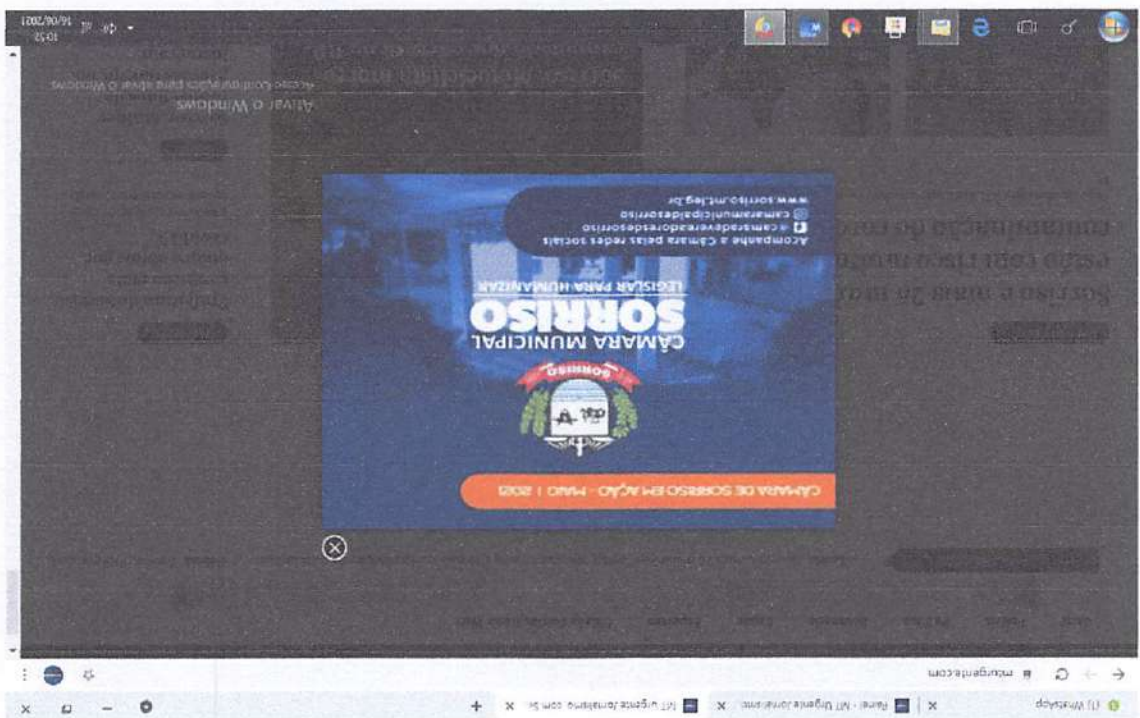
(1) WhatsApp
Painel - MT Urgente Jornalismo
MT Urgente Jornalismo com responsabilidade
mturgente.com

CÂMARA DE SORRISO EM AÇÃO - MAIO | 2021
SORRISO
CÂMARA MUNICIPAL
SORRISO
LEGISLAR PARA HUMANIZAR
Acompanhe a Câmara pelas redes sociais
camaradevereadoresdesorriso
camaramunicipaldesorriso
www.sorriso.mt.leg.br

Sorriso e mais 2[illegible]
estão com risco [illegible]
contaminação do co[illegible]

Ativar o Windows
Acesse Configurações para ativar o Windows.

10:52
16/06/2021